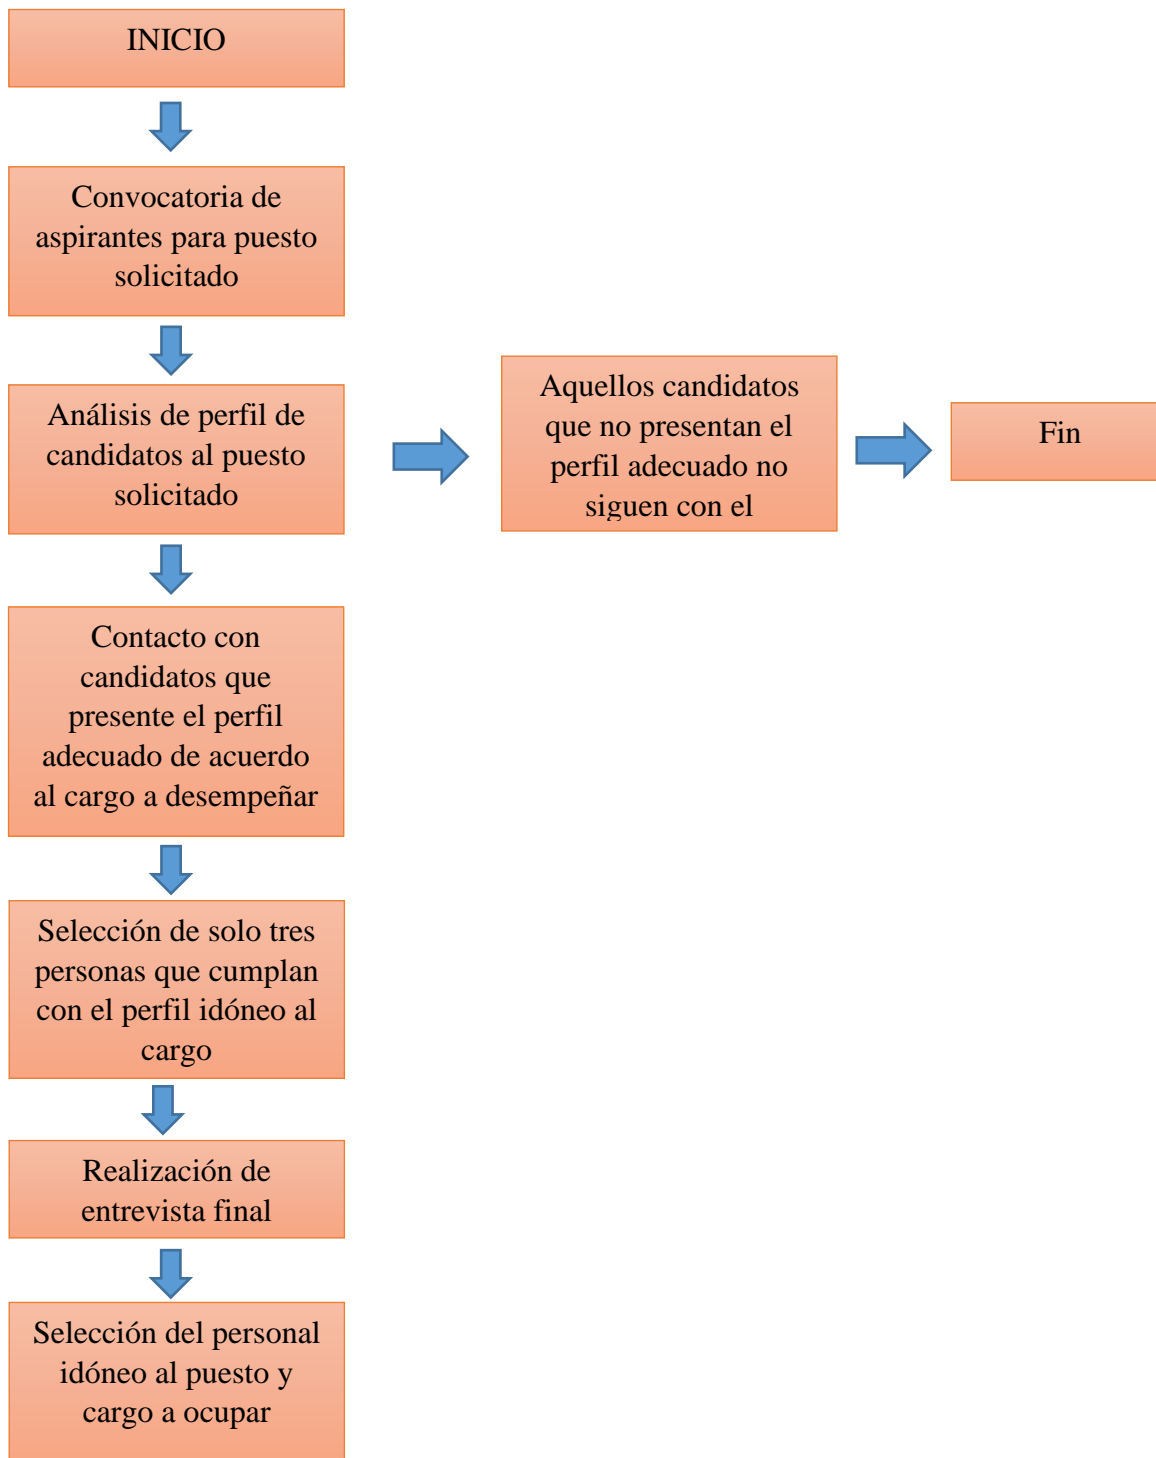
INICIO

Convocatoria de aspirantes para puesto solicitado

Análisis de perfil de candidatos al puesto solicitado

Aquellos candidatos que no presentan el perfil adecuado no siguen con el

Fin

Contacto con candidatos que presente el perfil adecuado de acuerdo al cargo a desempeñar

Selección de solo tres personas que cumplan con el perfil idóneo al cargo

Realización de entrevista final

Selección del personal idóneo al puesto y cargo a ocupar